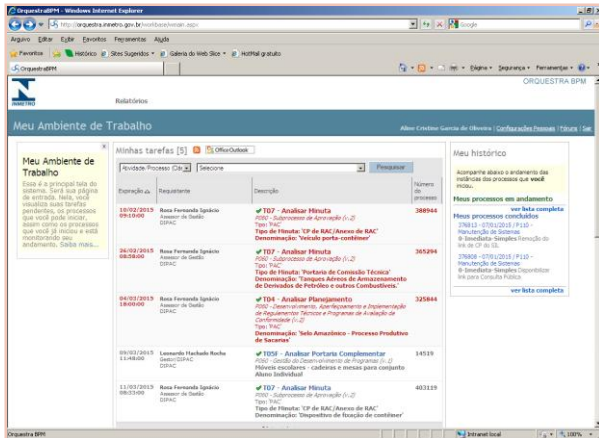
OrquestraBPM - Windows Internet Explorer

http://orquestra.inmetro.gov.br/workbase/iwmain.aspx

Google

Arquivo Editar Exibir Favoritos Ferramentas Ajuda

Favoritos Histórico Sites Sugeridos Galeria do Web Slice HotMail gratuito

OrquestraBPM

Página Segurança Ferramentas

ORQUESTRA BPM

INMETRO

Relatórios

Meu Ambiente de Trabalho

Aline Cristina Garcia de Oliveira | Configurações Pessoais | Fórum | Sair

Meu Ambiente de Trabalho

Esse é a principal tela do sistema. Será sua página de entrada. Nela, você visualiza suas tarefas pendentes, os processos que você pode iniciar, assim como os processos que você já iniciou e está monitorando seu andamento. Saiba mais...

Minhas tarefas [5] OfficeOutlook

Atividade/Processo (Cód Selecione Pesquisar

| Expiração | Requisitante | Descrição | Número do processo |
|---|---|---|---|
| 10/02/2015 09:10:00 | Rosa Fernanda Ignácio Assessor de Gestão DIPAC | T07 - Analisar Minuta P060 - Subprocesso de Aprovação (v.2) Tipo: 'PAC' Tipo de Minuta: 'CP de RAC/Anexo de RAC' Denominação: 'Veículo porta-contêiner' | 388944 |
| 26/02/2015 08:58:00 | Rosa Fernanda Ignácio Assessor de Gestão DIPAC | T07 - Analisar Minuta P060 - Subprocesso de Aprovação (v.2) Tipo: 'PAC' Tipo de Minuta: 'Portaria de Comissão Técnica' Denominação: 'Tanques Aéreos de Armazenamento de Derivados de Petróleo e outros Combustíveis' | 365294 |
| 04/03/2015 18:00:00 | Rosa Fernanda Ignácio Assessor de Gestão DIPAC | T04 - Analisar Planejamento P050 - Desenvolvimento, Aperfeiçoamento e Implementação de Regulamentos Técnicos e Programas de Avaliação da Conformidade (v.2) Tipo: 'PAC' Denominação: 'Selo Amazônico - Processo Produtivo de Sacarias' | 325844 |
| 05/03/2015 11:48:00 | Leonardo Machado Rocha Gestor/DIPAC DIPAC | T05F - Analisar Portaria Complementar P060 - Gestão do Desenvolvimento de Programas (v.2) Móveis escolares - cadeiras e mesas para conjunto Aluno Individual | 14519 |
| 11/03/2015 08:33:00 | Rosa Fernanda Ignácio Assessor de Gestão DIPAC | T07 - Analisar Minuta P060 - Subprocesso de Aprovação (v.2) Tipo: 'PAC' Tipo de Minuta: 'CP de RAC/Anexo de RAC' Denominação: 'Dispositivo de fixação de contêiner' | 403119 |

Meu histórico

Acompanhe abaixo o andamento das instâncias dos processos que você iniciou.

Meus processos em andamento

ver lista completa

Meus processos concluídos

376813 - 07/01/2015 | F110 - Manutenção de Sistemas 8-Imediata-Simples Remoção do link de CP do GL

376808 - 07/01/2015 | F110 - Manutenção de Sistemas 8-Imediata-Simples Disponibilizar link para Consulta Pública

ver lista completa

Orquestra BPM

Intranet local

100%